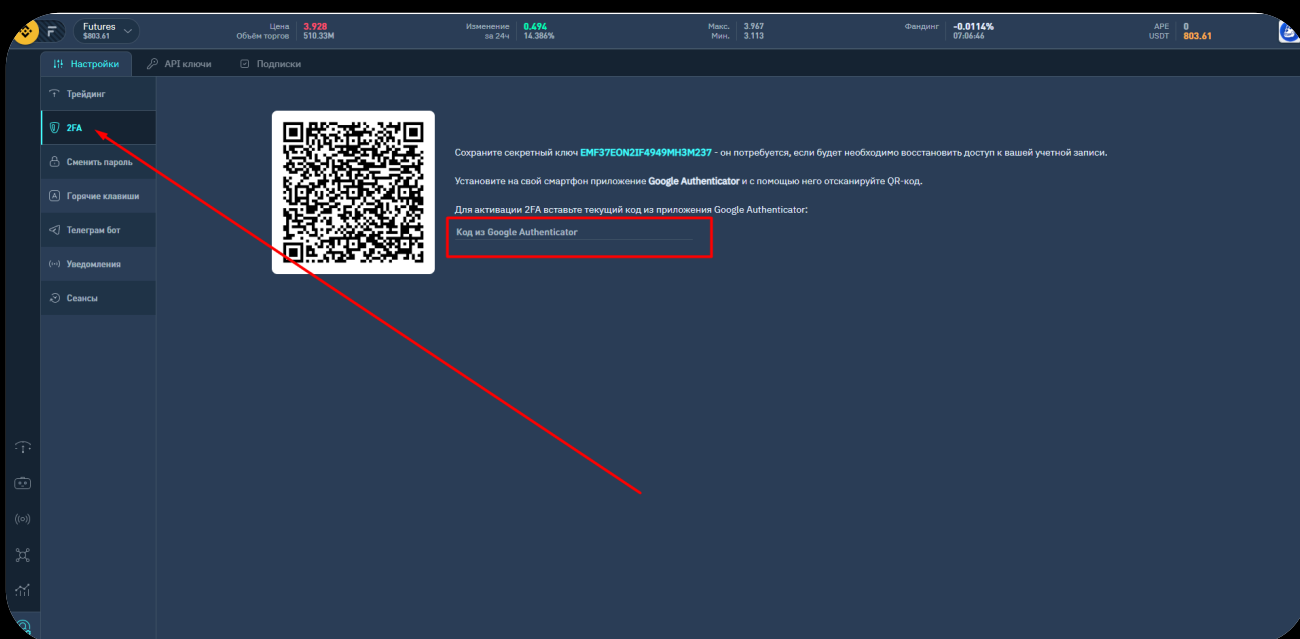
Futures
$803.61

Цена
Объём торгов
3.928
510.33M

Изменение
за 24ч
0.494
14.386%

Макс.
Мин.
3.967
3.113

Фандинг
-0.0114%
07:06:46

APE
USDT
0
803.61

Настройки
API ключи
Подписки

Трейдинг
2FA
Сменить пароль
Горячие клавиши
Телеграм бот
Уведомления
Сеансы

Сохраните секретный ключ EMF37EON2IF4949MH3M237 - он потребуется, если будет необходимо восстановить доступ к вашей учетной записи.

Установите на свой смартфон приложение Google Authenticator и с помощью него отсканируйте QR-код.

Для активации 2FA вставьте текущий код из приложения Google Authenticator:

Код из Google Authenticator